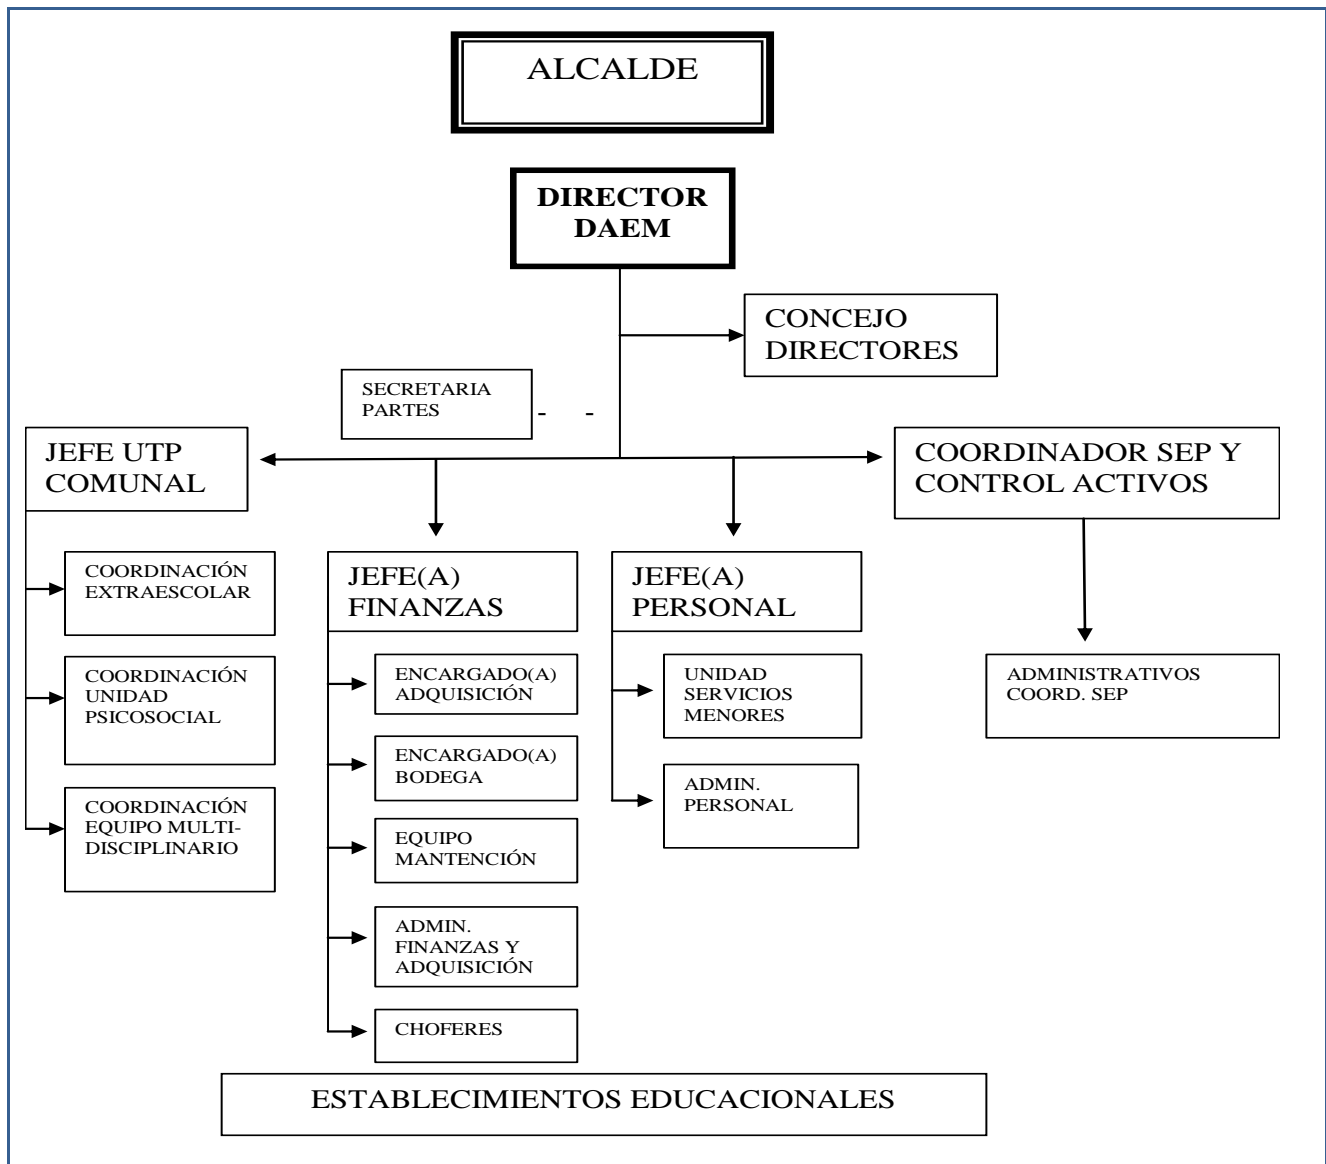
ALCALDE

DIRECTOR DAEM

CONCEJO DIRECTORES

SECRETARIA PARTES

- -

JEFE UTP COMUNAL

COORDINADOR SEP Y CONTROL ACTIVOS

COORDINACIÓN EXTRAESCOLAR

COORDINACIÓN UNIDAD PSICOSOCIAL

COORDINACIÓN EQUIPO MULTIDISCIPLINARIO

JEFE(A) FINANZAS

ENCARGADO(A) ADQUISICIÓN

ENCARGADO(A) BODEGA

EQUIPO MANTENCIÓN

ADMIN. FINANZAS Y ADQUISICIÓN

CHOFERES

JEFE(A) PERSONAL

UNIDAD SERVICIOS MENORES

ADMIN. PERSONAL

ADMINISTRATIVOS COORD. SEP

ESTABLECIMIENTOS EDUCACIONALES